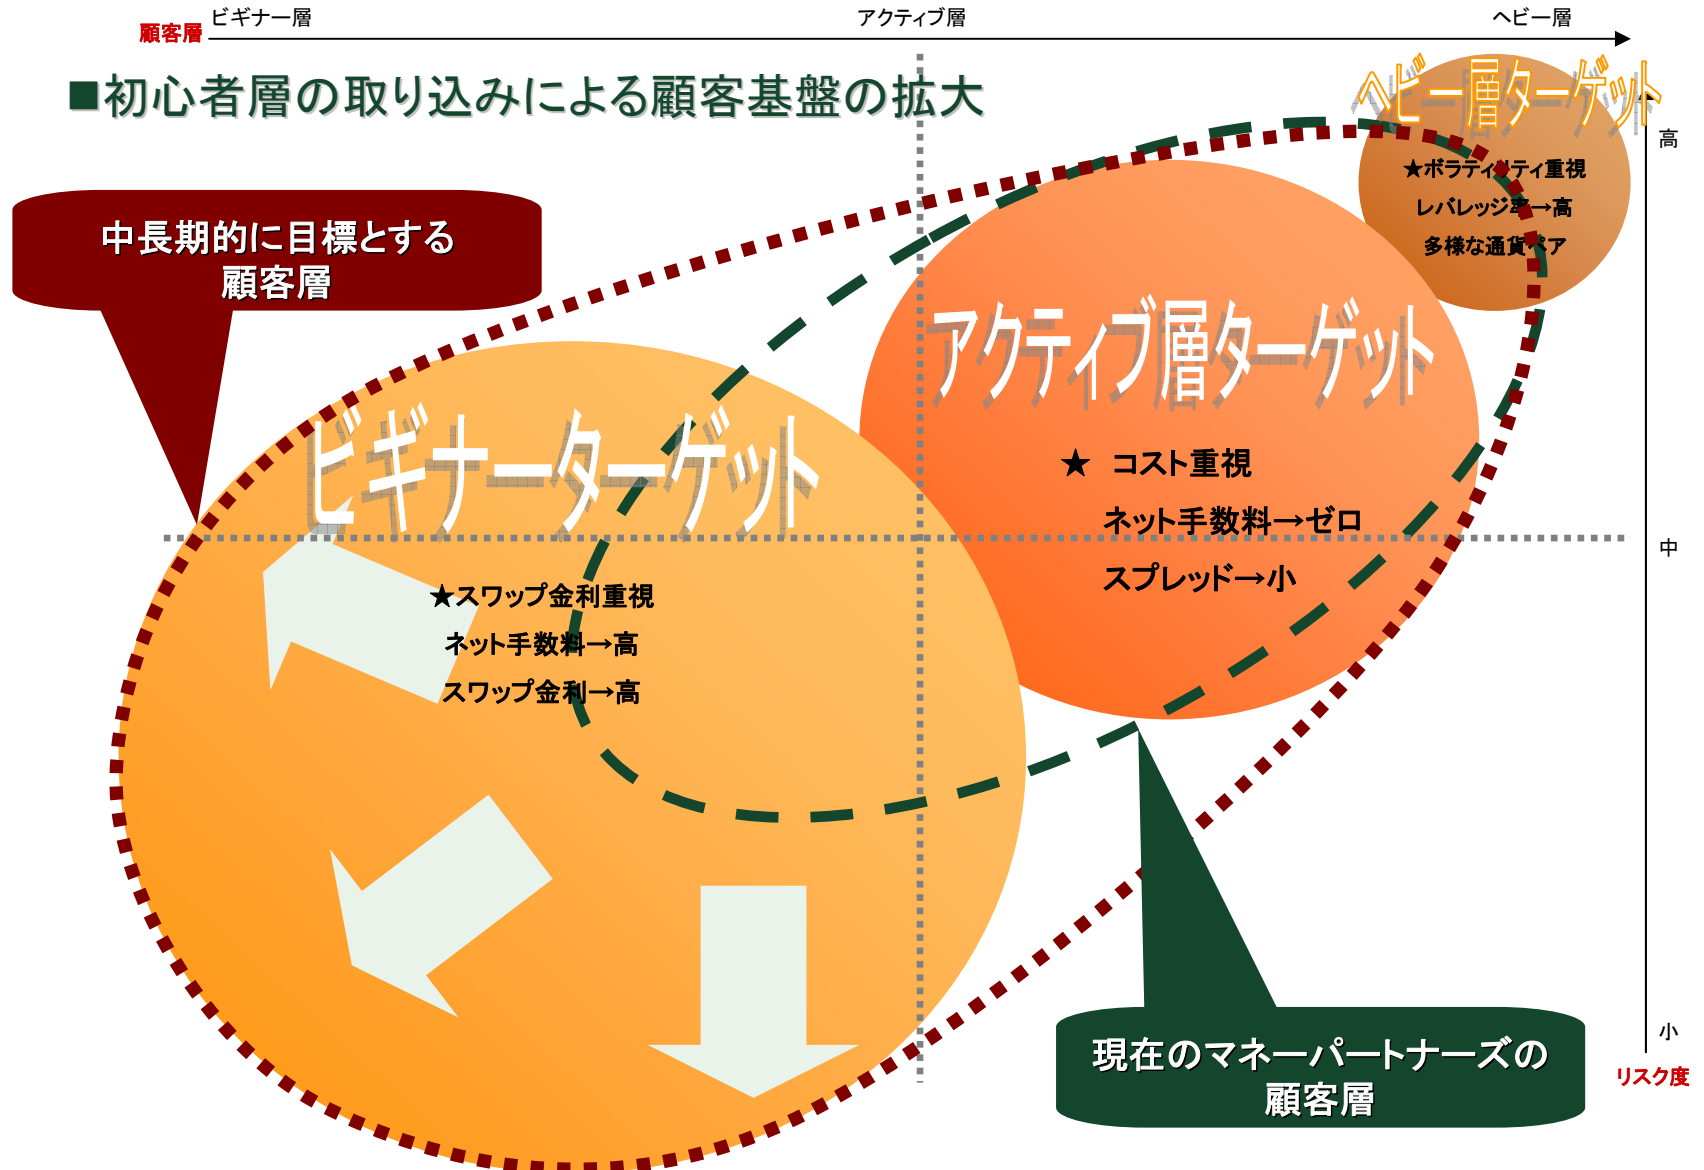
顧客層 ビギナー層 アクティブ層 ヘビー層

■初心者層の取り込みによる顧客基盤の拡大

ヘビー層ターゲット

★ボラティリティ重視
レバレッジ率→高
多様な通貨ペア

高

中長期的に目標とする顧客層

アクティブ層ターゲット

★ コスト重視
ネット手数料→ゼロ
スプレッド→小

ビギナーターゲット

★スワップ金利重視
ネット手数料→高
スワップ金利→高

中

小

現在のマネーパートナーズの顧客層

リスク度